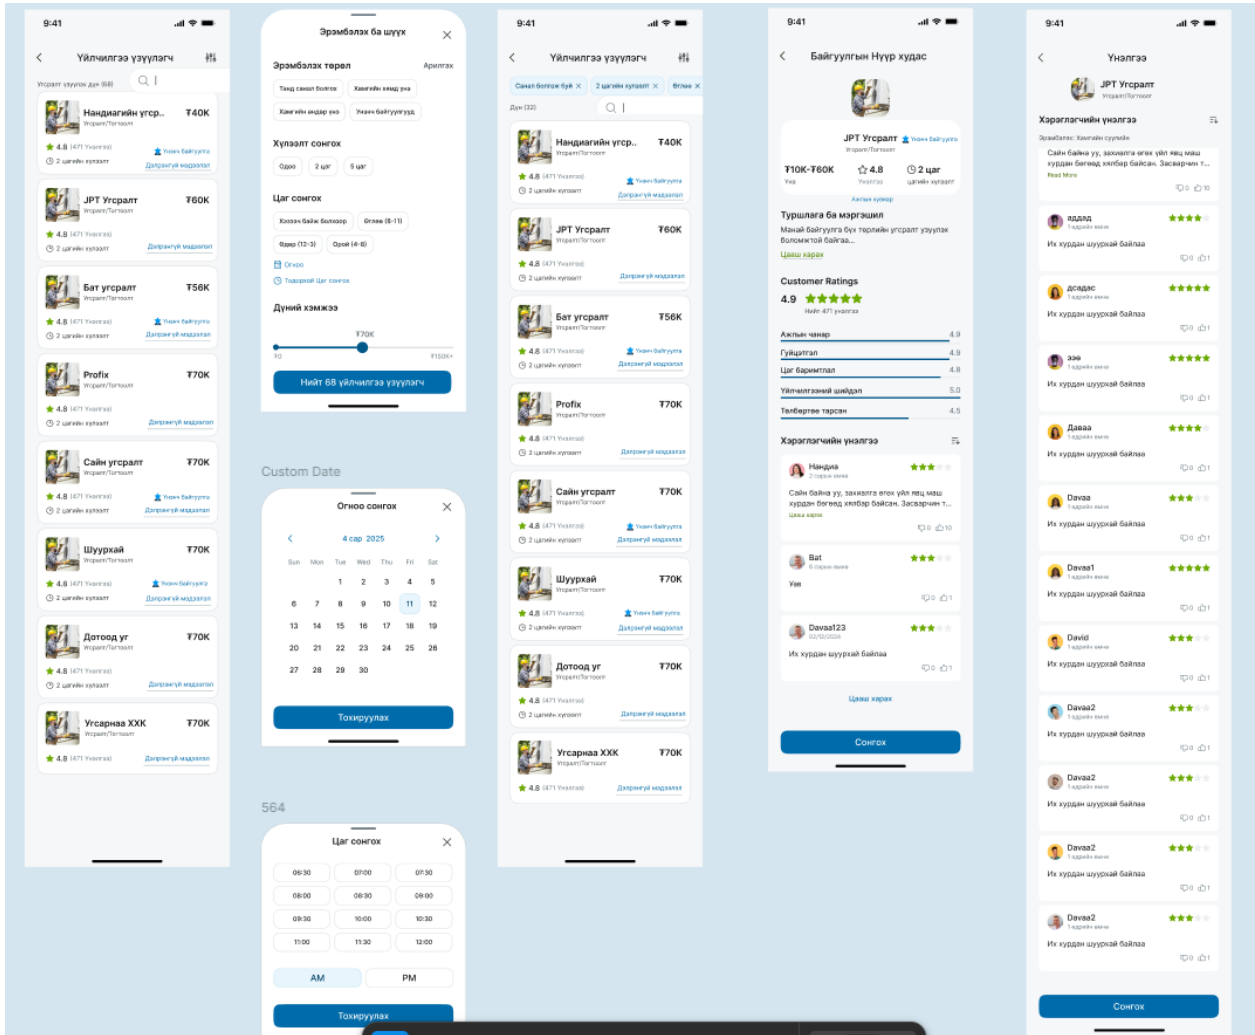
9:41

Үйлчилгээ үзүүлэгч

Үзүүлэгч үзүүлэх дүн (68)

Нандиагийн үгср.. ₮40K
Угсралт/Тоглоом
4.8 (471 Үнэлгээ) Үнэлгээ баталгаажсан
2 цагийн хугацаа Дэлгэрэнгүй мэдээлэл

JPT Угсралт ₮60K
Угсралт/Тоглоом
4.8 (471 Үнэлгээ)
2 цагийн хугацаа Дэлгэрэнгүй мэдээлэл

Бат угсралт ₮56K
Угсралт/Тоглоом
4.8 (471 Үнэлгээ) Үнэлгээ баталгаажсан
2 цагийн хугацаа Дэлгэрэнгүй мэдээлэл

Profix ₮70K
Угсралт/Тоглоом
4.8 (471 Үнэлгээ)
2 цагийн хугацаа Дэлгэрэнгүй мэдээлэл

Сайн угсралт ₮70K
Угсралт/Тоглоом
4.8 (471 Үнэлгээ) Үнэлгээ баталгаажсан
2 цагийн хугацаа Дэлгэрэнгүй мэдээлэл

Шуурхай ₮70K
Угсралт/Тоглоом
4.8 (471 Үнэлгээ) Үнэлгээ баталгаажсан
2 цагийн хугацаа Дэлгэрэнгүй мэдээлэл

Дотоод уг ₮70K
Угсралт/Тоглоом
4.8 (471 Үнэлгээ)
2 цагийн хугацаа Дэлгэрэнгүй мэдээлэл

Угсарнаа XXK ₮70K
Угсралт/Тоглоом
4.8 (471 Үнэлгээ) Дэлгэрэнгүй мэдээлэл

Эрэмбэлэх ба шүүх

Эрэмбэлэх төрөл Арилгах
Тавиур санал болгох Хамгийн өндөр үнэ
Хамгийн өндөр үнэ Үнэлгээ баталгаажсан

Хугацаа сонгох
Одоо 2 цаг 5 цаг

Цаг сонгох
Хэзээ ч байж болно Өглөө (8-11)
Өдөр (12-3) Орой (4-8)
Огноо
Тодорхой цаг сонгох

Дундаж хэмжээ
₮70K
₮0 ₮150K+

Нийт 68 үйлчилгээ үзүүлэгч

Custom Date

Огноо сонгох
4 сар 2025
Sun Mon Tue Wed Thu Fri Sat
1 2 3 4 5
6 7 8 9 10 11 12
13 14 15 16 17 18 19
20 21 22 23 24 25 26
27 28 29 30
Тохируулах

564

Цаг сонгох
06:30 07:00 07:30
08:00 08:30 09:00
09:30 10:00 10:30
11:00 11:30 12:00
AM PM
Тохируулах

9:41
Үйлчилгээ үзүүлэгч
Санал болгож буй × 2 цагийн хугацаа × Өглөө ×
Дүн (32)

Нандиагийн үгср.. ₮40K
JPT Угсралт ₮60K
Бат угсралт ₮56K
Profix ₮70K
Сайн угсралт ₮70K
Шуурхай ₮70K
Дотоод уг ₮70K
Угсарнаа XXK ₮70K

9:41
Байгууллын Нүүр худас
JPT Угсралт Үнэлгээ баталгаажсан
Угсралт/Тоглоом
₮10K-₮60K Үнэ
4.8 Үнэлгээ
2 цаг цагийн хугацаа
Ажлын хувиар

Турш́лага ба мэргэшил
Манай байгууллага бүх төрлийн угсралт үзүүлэх боломжтой байгаа...
Цааш харах

Customer Ratings
4.9
Нийт 471 үнэлгээ
Ажлын чанар 4.9
Гүйцэтгэл 4.9
Цаг баримтлал 4.8
Үйлчилгээний шийдэл 5.0
Төлбөртэе тарсан 4.5

Хэрэглэгчийн үнэлгээ
Нандиа
2 сарын өмнө
Сайн байна уу, захиалга өгөх үйл явц маш хурдан бөгөөд хялбар байсан. Засварчин т...
Цааш харах
0 10
Bat
6 сарын өмнө
Үнэ
0 1
Davaa123
02/12/2024
Их хурдан шуурхай байлаа
0 1
Цааш харах
Сонгох

9:41
Үнэлгээ
JPT Угсралт
Угсралт/Тоглоом
Хэрэглэгчийн үнэлгээ
Эрэмбэлэх: Хамгийн сүүлийн
Сайн байна уу, захиалга өгөх үйл явц маш хурдан бөгөөд хялбар байсан. Засварчин т...
Read More
0 10
ддддд
1 өдрийн өмнө
Их хурдан шуурхай байлаа
асадас
1 өдрийн өмнө
Их хурдан шуурхай байлаа
ээээ
1 өдрийн өмнө
Их хурдан шуурхай байлаа
Даваа
1 өдрийн өмнө
Их хурдан шуурхай байлаа
Davaa
1 өдрийн өмнө
Их хурдан шуурхай байлаа
Davaa1
1 өдрийн өмнө
Их хурдан шуурхай байлаа
David
1 өдрийн өмнө
Их хурдан шуурхай байлаа
Davaa2
1 өдрийн өмнө
Их хурдан шуурхай байлаа
Davaa2
1 өдрийн өмнө
Их хурдан шуурхай байлаа
Davaa2
1 өдрийн өмнө
Их хурдан шуурхай байлаа
Davaa2
1 өдрийн өмнө
Их хурдан шуурхай байлаа
Сонгох